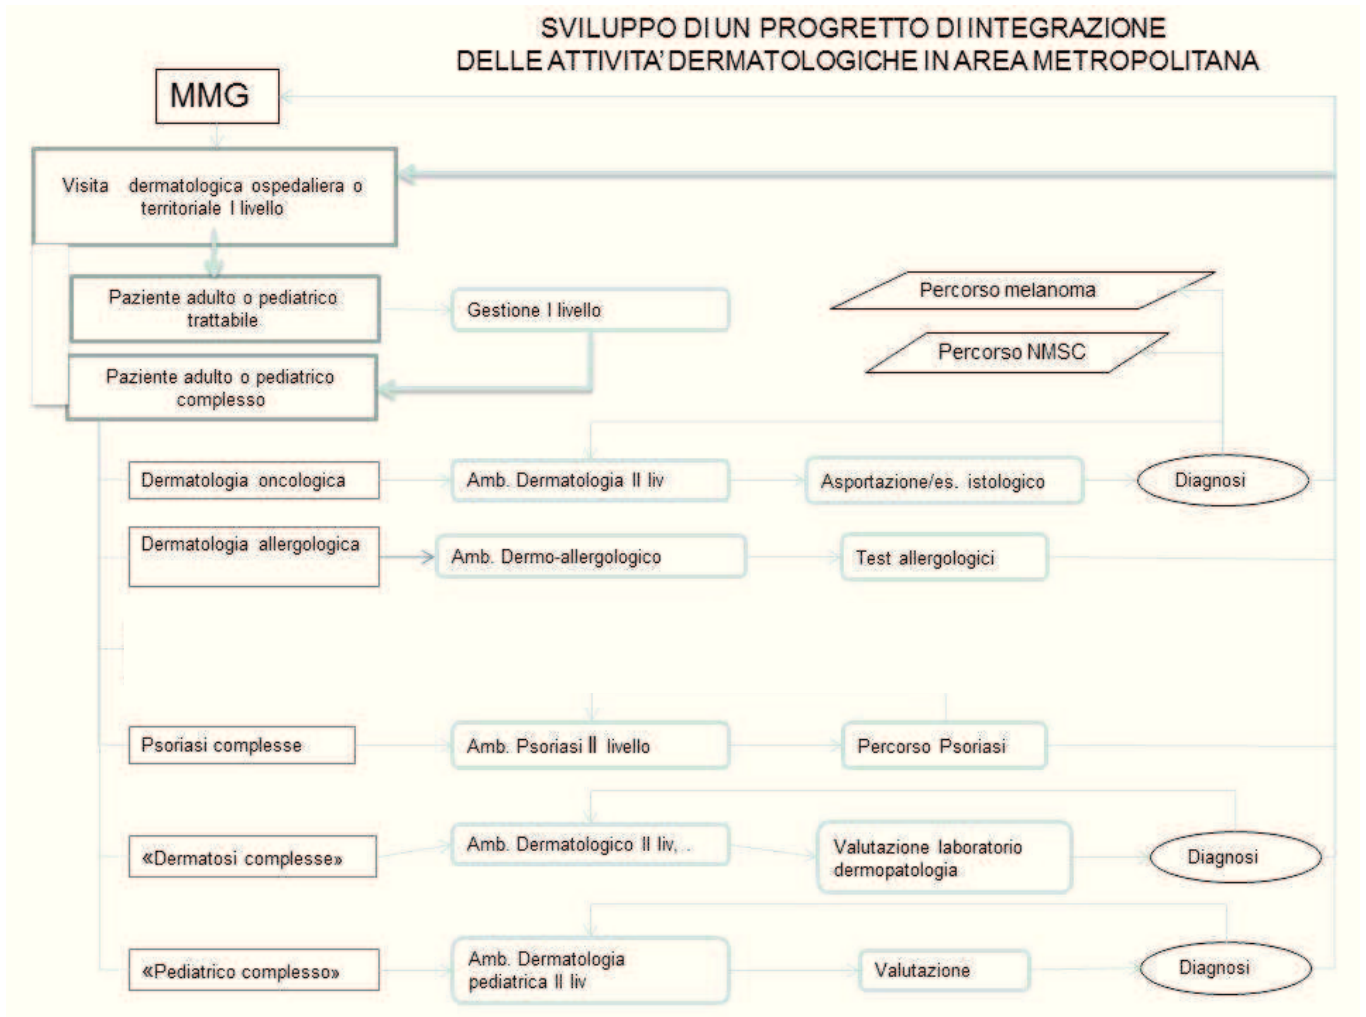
SVILUPPO DI UN PROGETTO DI INTEGRAZIONE
DELLE ATTIVITA' DERMATOLOGICHE IN AREA METROPOLITANA

MMG

Visita dermatologica ospedaliera o territoriale I livello

Paziente adulto o pediatrico trattabile

Gestione I livello

Percorso melanoma

Percorso NMSC

Paziente adulto o pediatrico complesso

Dermatologia oncologica

Amb. Dermatologia II liv

Asportazione/es. istologico

Diagnosi

Dermatologia allergologica

Amb. Dermo-allergologico

Test allergologici

Psoriasi complesse

Amb. Psoriasi II livello

Percorso Psoriasi

«Dermatosi complesse»

Amb. Dermatologico II liv, .

Valutazione laboratorio dermopatologia

Diagnosi

«Pediatrico complesso»

Amb. Dermatologia pediatrica II liv

Valutazione

Diagnosi